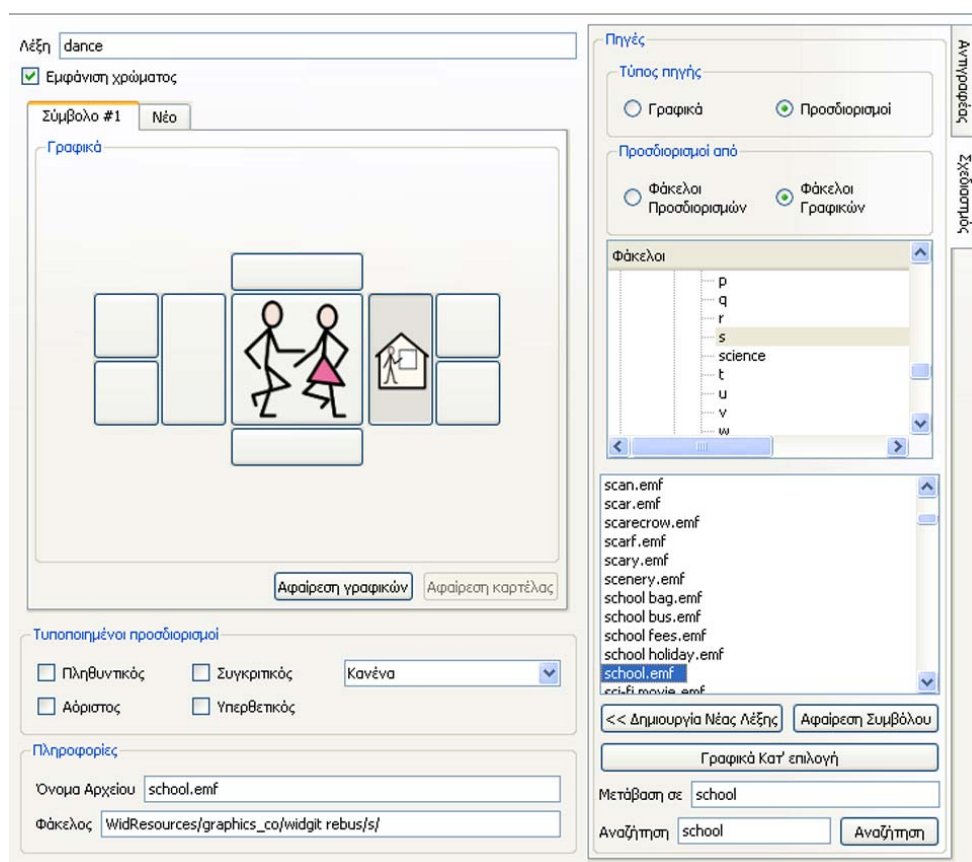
Λέξη dance

Εμφάνιση χρώματος

Σύμβολο #1

Νέο

Γραφικά

Αφαίρεση γραφικών

Αφαίρεση καρτέλας

Τυποποιημένοι προσδιορισμοί

Πληθυντικός

Συγκριτικός

Κανένα

Αόριστος

Υπερθετικός

Πληροφορίες

Όνομα Αρχείου school.emf

Φάκελος WidResources/graphics_co/widgit rebus/s/

Πηγές

Τύπος πηγής

Γραφικά

Προσδιορισμοί

Προσδιορισμοί από

Φάκελοι Προσδιορισμών

Φάκελοι Γραφικών

Φάκελοι

p
q
r
s
science
t
u
v
w

scan.emf
scar.emf
scarecrow.emf
scarf.emf
scary.emf
scenery.emf
school bag.emf
school bus.emf
school fees.emf
school holiday.emf
school.emf
sci-fi movie.emf

<< Δημιουργία Νέας Λέξης

Αφαίρεση Συμβόλου

Γραφικά Κατ' επιλογή

Μετάβαση σε school

Αναζήτηση school

Αναζήτηση

Αντιγραφέας

Σχεδιαστής